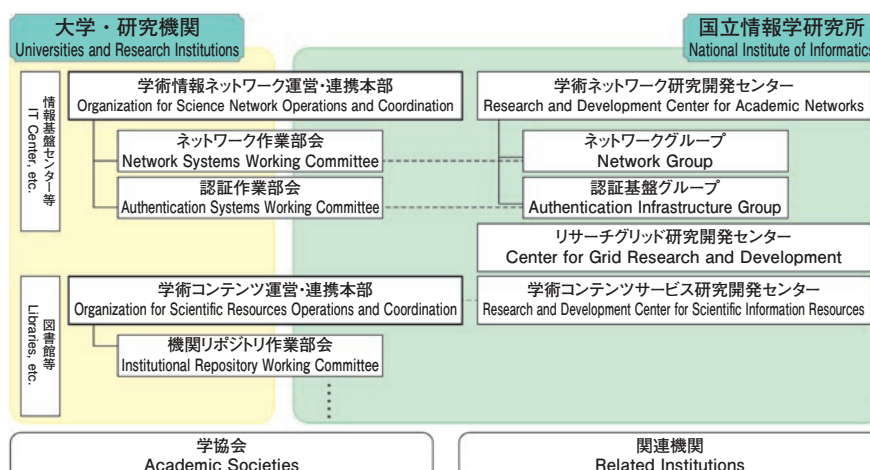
大学・研究機関
Universities and Research Institutions

国立情報学研究所
National Institute of Informatics

情報基盤センター等
IT Center, etc.

学術情報ネットワーク運営・連携本部
Organization for Science Network Operations and Coordination

ネットワーク作業部会
Network Systems Working Committee

認証作業部会
Authentication Systems Working Committee

学術ネットワーク研究開発センター
Research and Development Center for Academic Networks

ネットワークグループ
Network Group

認証基盤グループ
Authentication Infrastructure Group

リサーチグリッド研究開発センター
Center for Grid Research and Development

図書館等
Libraries, etc.

学術コンテンツ運営・連携本部
Organization for Scientific Resources Operations and Coordination

機関リポジトリ作業部会
Institutional Repository Working Committee

学術コンテンツサービス研究開発センター
Research and Development Center for Scientific Information Resources

学協会
Academic Societies

関連機関
Related Institutions